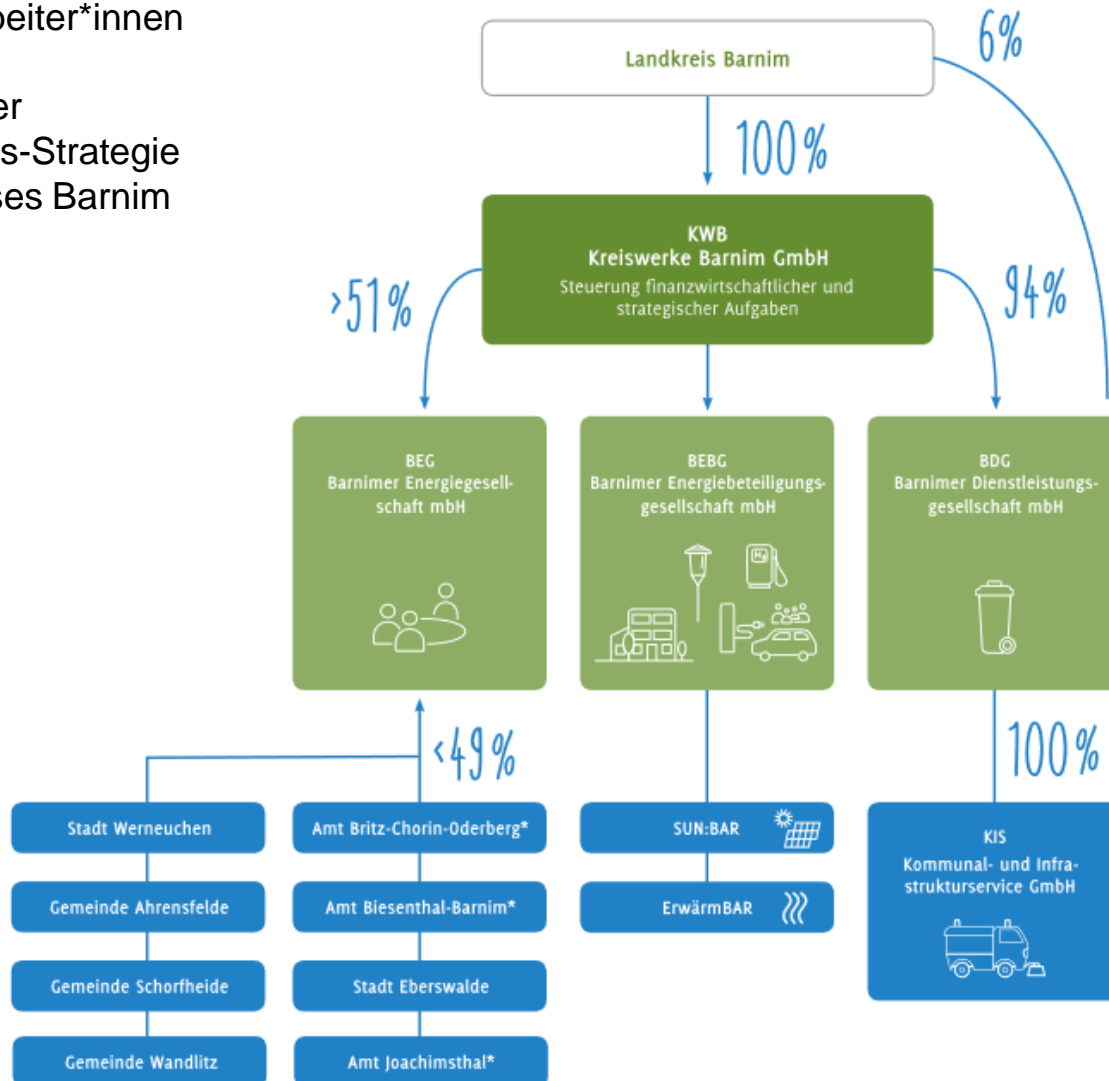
beiter*innen

er
s-Strategie
ses Barnim

Landkreis Barnim

6%

100%

KWB
Kreiswerke Barnim GmbH
Steuerung finanzwirtschaftlicher und strategischer Aufgaben

>51%

94%

BEG
Barnimer Energiegesellschaft mbH

BEBG
Barnimer Energiebeteiligungsgesellschaft mbH

BDG
Barnimer Dienstleistungsgesellschaft mbH

<49%

100%

Stadt Werneuchen

Gemeinde Ahrensfelde

Gemeinde Schorfheide

Gemeinde Wandlitz

Amt Britz-Chorin-Oderberg*

Amt Biesenthal-Barnim*

Stadt Eberswalde

Amt Joachimsthal*

SUN:BAR

ErwärmBAR

KIS
Kommunal- und Infrastrukturservice GmbH